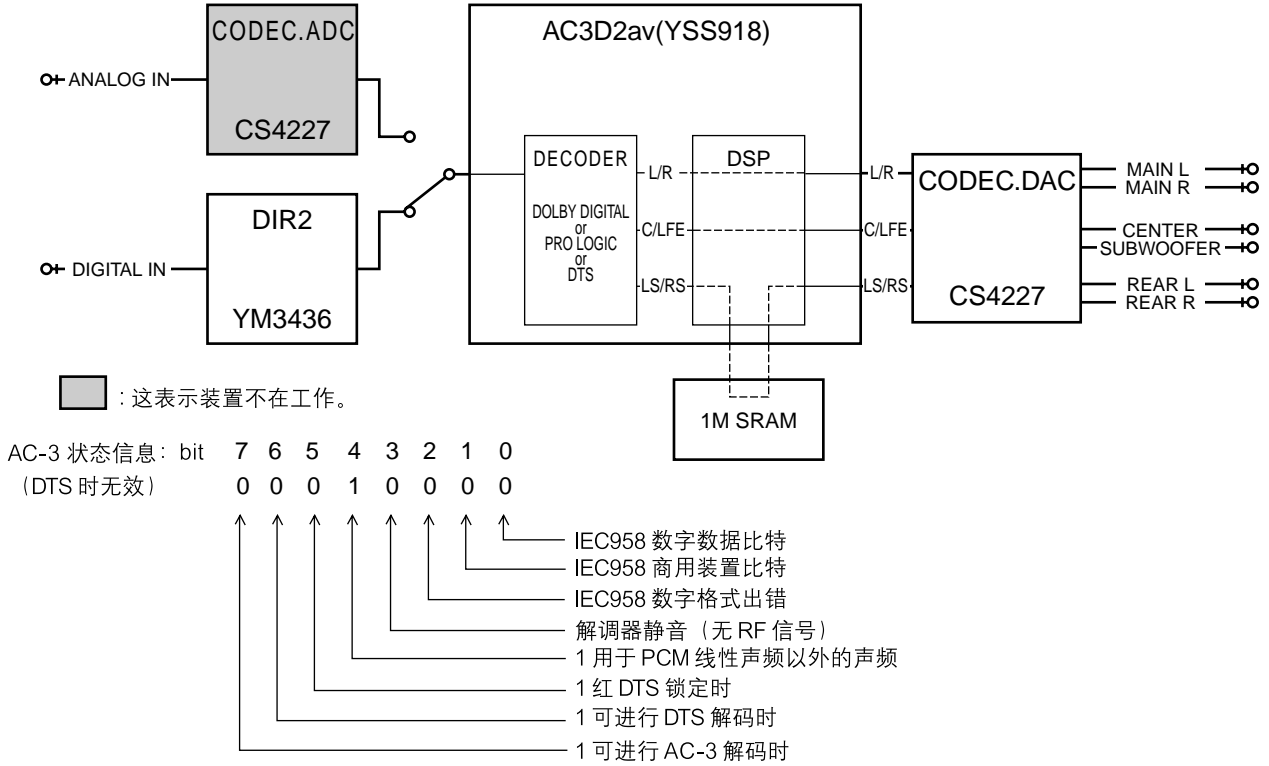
CODEC.ADC

ANALOG IN

CS4227

DIR2

DIGITAL IN

YM3436

AC3D2av(YSS918)

DECODER

DOLBY DIGITAL
or
PRO LOGIC
or
DTS

L/R
C/LFE
LS/RS

DSP

L/R
C/LFE
LS/RS

CODEC.DAC

CS4227

MAIN L
MAIN R
CENTER
SUBWOOFER
REAR L
REAR R

1M SRAM

：这表示装置不在工作。

AC-3 状态信息：bit 7 6 5 4 3 2 1 0
（DTS 时无效） 0 0 0 1 0 0 0 0

IEC958 数字数据比特
IEC958 商用装置比特
IEC958 数字格式出错
解调器静音（无 RF 信号）
1 用于 PCM 线性声频以外的声频
1 红 DTS 锁定时
1 可进行 DTS 解码时
1 可进行 AC-3 解码时